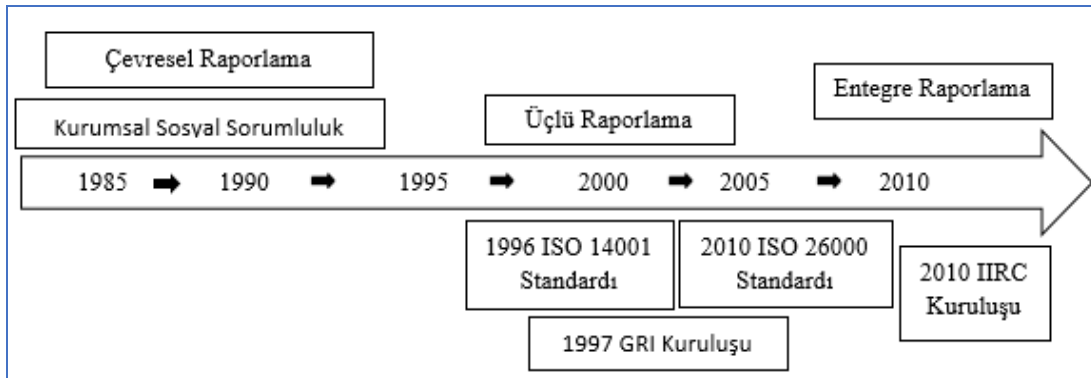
Çevresel Raporlama

Kurumsal Sosyal Sorumluluk

Üçlü Raporlama

Entegre Raporlama

1985 ➡ 1990 ➡ 1995 ➡ 2000 ➡ 2005 ➡ 2010

1996 ISO 14001 Standardı

2010 ISO 26000 Standardı

2010 IIRC Kuruluşu

1997 GRI Kuruluşu